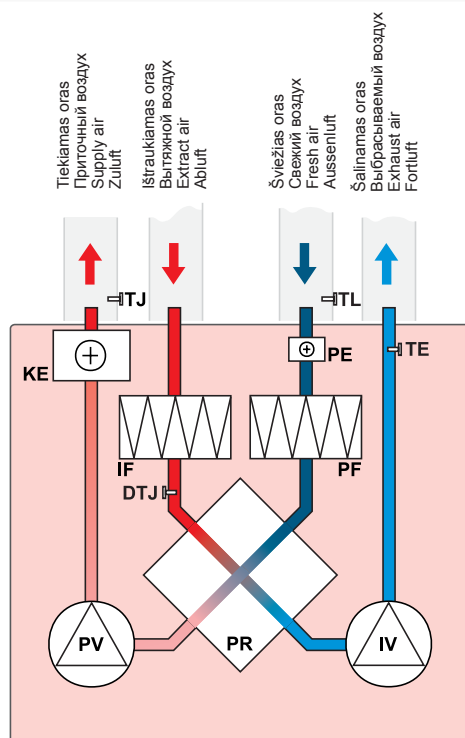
Tiekiamas oras
Приточный воздух
Supply air
Zuluft

Ištraukiamas oras
Вытяжной воздух
Extract air
Abluft

Šviežias oras
Свежий воздух
Fresh air
Aussenluft

Šalinamas oras
Выбрасываемый воздух
Exhaust air
Fortluft

TJ
TL
KE
PE
TE
IF
PF
DTJ
PV
PR
IV